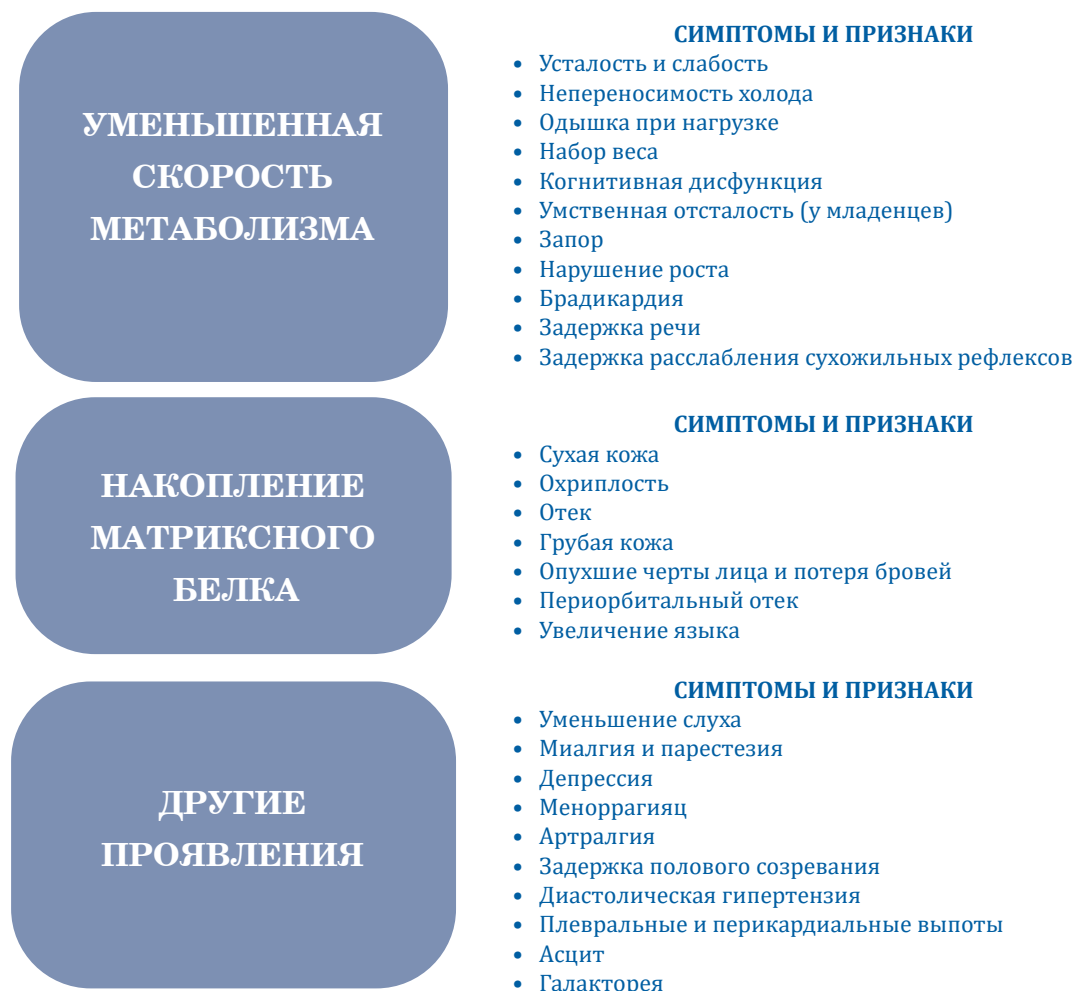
УМЕНЬШЕННАЯ СКОРОСТЬ МЕТАБОЛИЗМА

СИМПТОМЫ И ПРИЗНАКИ
• Усталость и слабость
• Непереносимость холода
• Одышка при нагрузке
• Набор веса
• Когнитивная дисфункция
• Умственная отсталость (у младенцев)
• Запор
• Нарушение роста
• Брадикардия
• Задержка речи
• Задержка расслабления сухожильных рефлексов

НАКОПЛЕНИЕ МАТРИКСНОГО БЕЛКА

СИМПТОМЫ И ПРИЗНАКИ
• Сухая кожа
• Охриплость
• Отек
• Грубая кожа
• Опухшие черты лица и потеря бровей
• Периорбитальный отек
• Увеличение языка

ДРУГИЕ ПРОЯВЛЕНИЯ

СИМПТОМЫ И ПРИЗНАКИ
• Уменьшение слуха
• Миалгия и парестезия
• Депрессия
• Меноррагияц
• Артралгия
• Задержка полового созревания
• Диастолическая гипертензия
• Плевральные и перикардиальные выпоты
• Асцит
• Галакторея